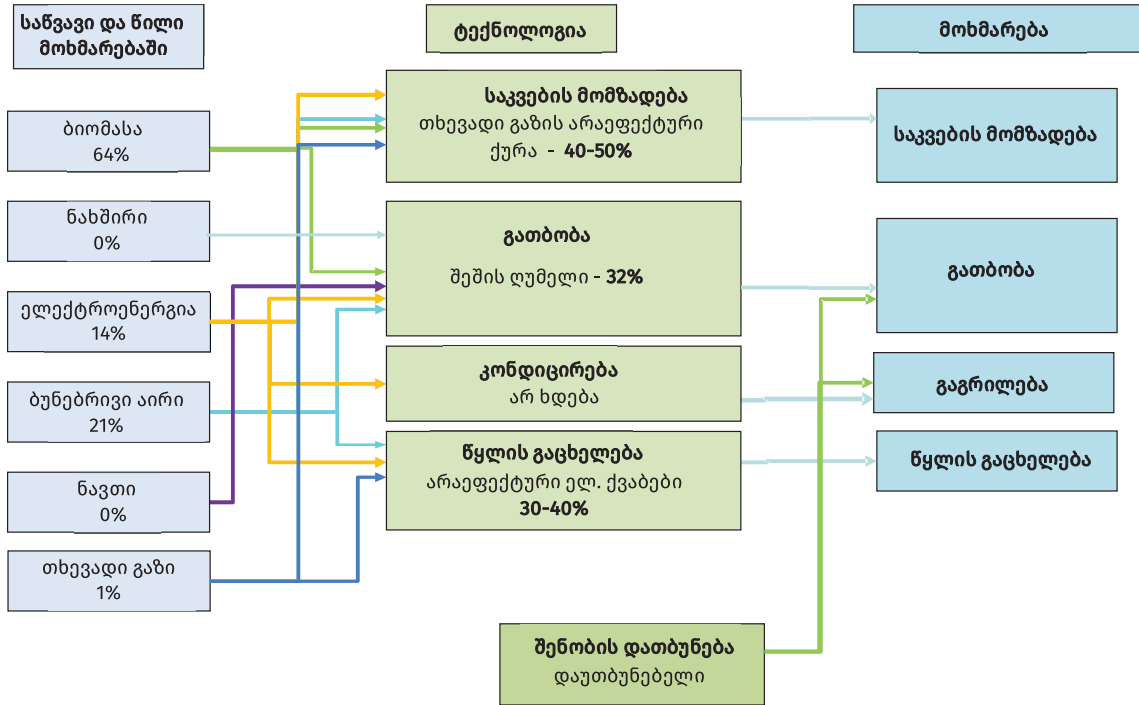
საწვავი და წილი მოხმარებაში

ტექნოლოგია

მოხმარება

ბიომასა
64%

ნახშირი
0%

ელექტროენერგია
14%

ბუნებრივი აირი
21%

ნავთი
0%

თხევადი გაზი
1%

საკვების მომზადება
თხევადი გაზის არაეფექტური ქურა - 40-50%

გათბობა
შეშის ღუმელი - 32%

კონდიცირება
არ ხდება

წყლის გაცხელება
არაეფექტური ელ. ქვაბები
30-40%

შენობის დათბუნება
დაუთბუნებელი

საკვების მომზადება

გათბობა

გაგრილება

წყლის გაცხელება